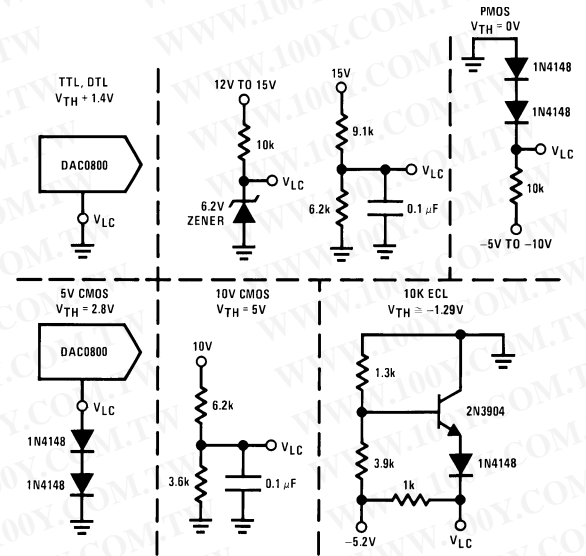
TTL, DTL
$V_{TH}$ + 1.4V

DAC0800

$V_{LC}$

12V TO 15V

10k

$V_{LC}$

6.2V
ZENER

15V

9.1k

$V_{LC}$

6.2k

0.1 μF

PMOS
$V_{TH}$ = 0V

1N4148

1N4148

$V_{LC}$

10k

−5V TO −10V

5V CMOS
$V_{TH}$ = 2.8V

DAC0800

$V_{LC}$

1N4148

1N4148

10V CMOS
$V_{TH}$ = 5V

10V

6.2k

$V_{LC}$

3.6k

0.1 μF

10K ECL
$V_{TH}$ ≅ −1.29V

1.3k

2N3904

3.9k

1N4148

1k

−5.2V

$V_{LC}$

WWW.100Y.COM.TW